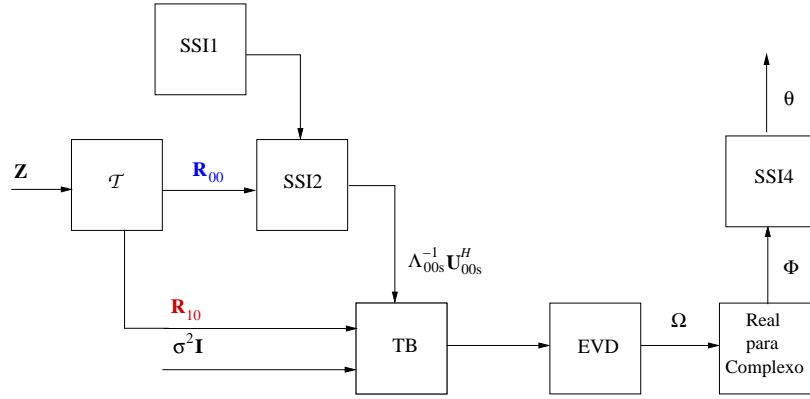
SSI1

$\mathbf{Z}$

$\mathcal{T}$

$\mathbf{R}_{00}$

SSI2

$\Lambda_{00s}^{-1}\mathbf{U}_{00s}^{H}$

$\mathbf{R}_{10}$

$\sigma^2\mathbf{I}$

TB

EVD

$\Omega$

Real para Complexo

$\Phi$

SSI4

$\theta$